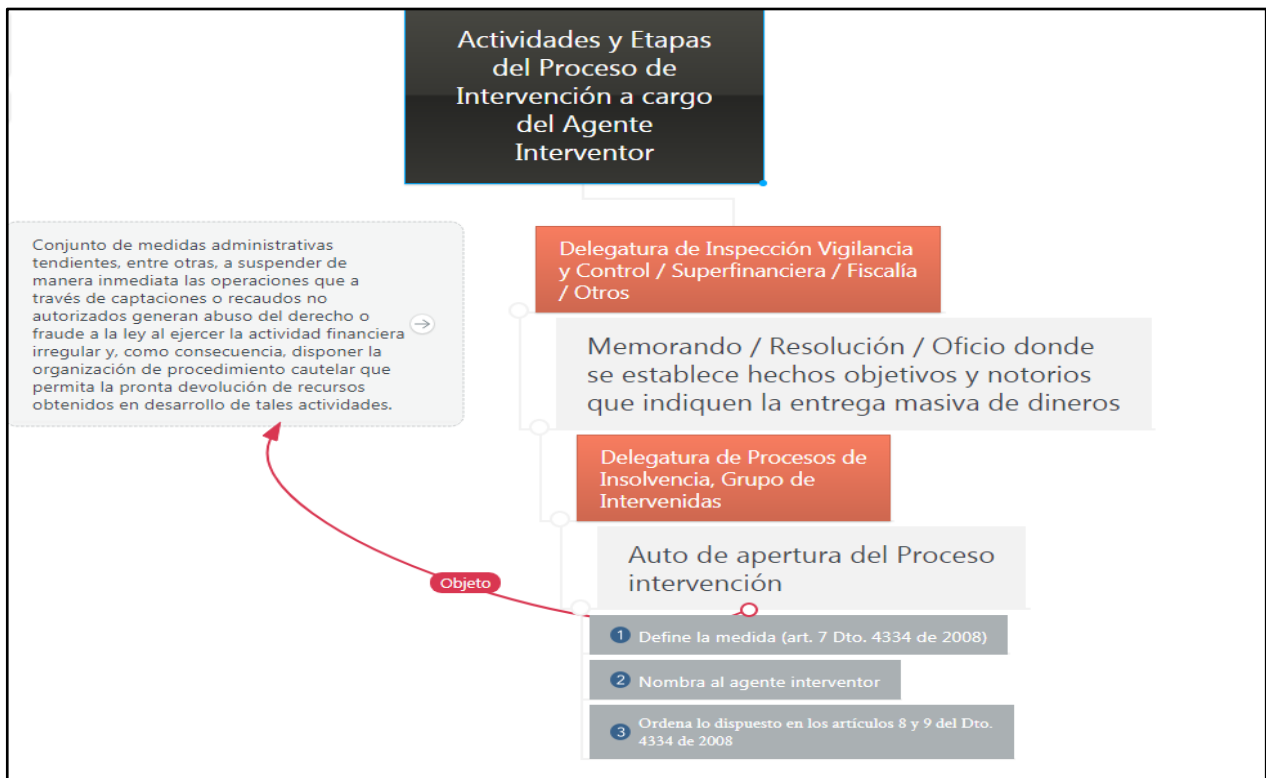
Actividades y Etapas del Proceso de Intervención a cargo del Agente Interventor

Conjunto de medidas administrativas tendientes, entre otras, a suspender de manera inmediata las operaciones que a través de captaciones o recaudos no autorizados generan abuso del derecho o fraude a la ley al ejercer la actividad financiera irregular y, como consecuencia, disponer la organización de procedimiento cautelar que permita la pronta devolución de recursos obtenidos en desarrollo de tales actividades.

Delegatura de Inspección Vigilancia y Control / Superfinanciera / Fiscalía / Otros

Memorando / Resolución / Oficio donde se establece hechos objetivos y notorios que indiquen la entrega masiva de dineros

Delegatura de Procesos de Insolvencia, Grupo de Intervenidas

Auto de apertura del Proceso intervención

Objeto

1 Define la medida (art. 7 Dto. 4334 de 2008)

2 Nombra al agente interventor

3 Ordena lo dispuesto en los articulos 8 y 9 del Dto. 4334 de 2008